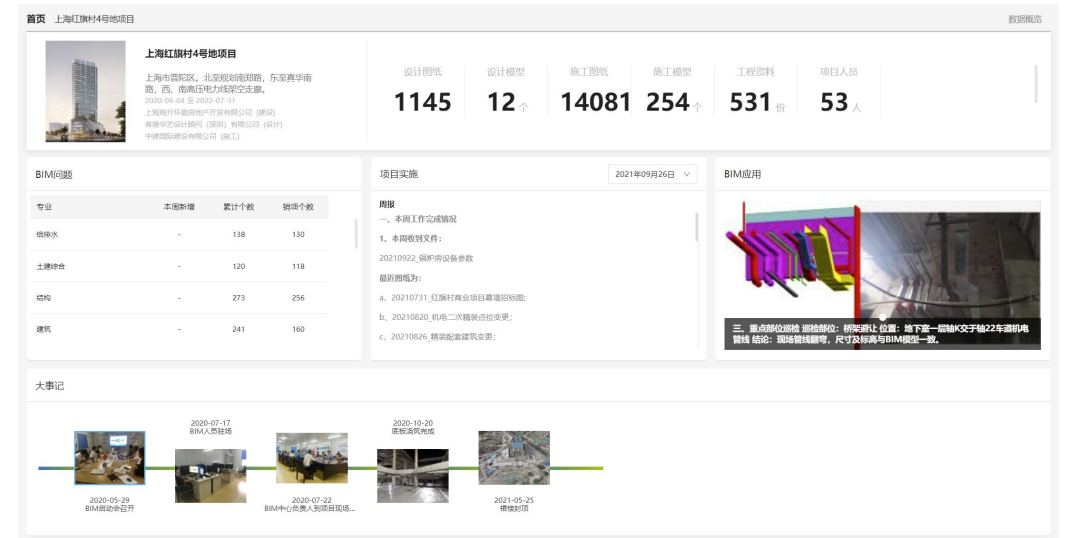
首页 上海红旗村4号地项目

数据概览

上海红旗村4号地项目

上海市普陀区。北至规划南郑路，东至真华南路，西、南高压电力线架空走廊。

2020-04-04 至 2022-07-31

上海瀚升环盛房地产开发有限公司（建设）

香港华艺设计顾问（深圳）有限公司（设计）

中建国际建设有限公司（施工）

| 设计图纸 | 设计模型 | 施工图纸 | 施工模型 | 工程资料 | 项目人员 |
|---|---|---|---|---|---|
| 1145 | 12个 | 14081 | 254个 | 531份 | 53人 |

BIM问题

| 专业 | 本周新增 | 累计个数 | 销项个数 |
|---|---|---|---|
| 给排水 | - | 138 | 130 |
| 土建综合 | - | 120 | 118 |
| 结构 | - | 273 | 256 |
| 建筑 | - | 241 | 160 |

项目实施

2021年09月26日

周报

一、本周工作完成情况

1、本周收到文件：

20210922_锅炉房设备参数

最近图纸为：

a、20210731_红旗村商业项目幕墙招标图;

b、20210820_机电二次精装点位变更;

c、20210826_精装配套建筑变更;

BIM应用

三、重点部位巡检 巡检部位：桥架避让 位置：地下室一层轴K交于轴22车道机电管线 结论：现场管线翻弯，尺寸及标高与BIM模型一致。

大事记

2020-05-29
BIM启动会召开

2020-07-17
BIM人员驻场

2020-07-22
BIM中心负责人到项目现场...

2020-10-20
底板浇筑完成

2021-05-25
裙楼封顶